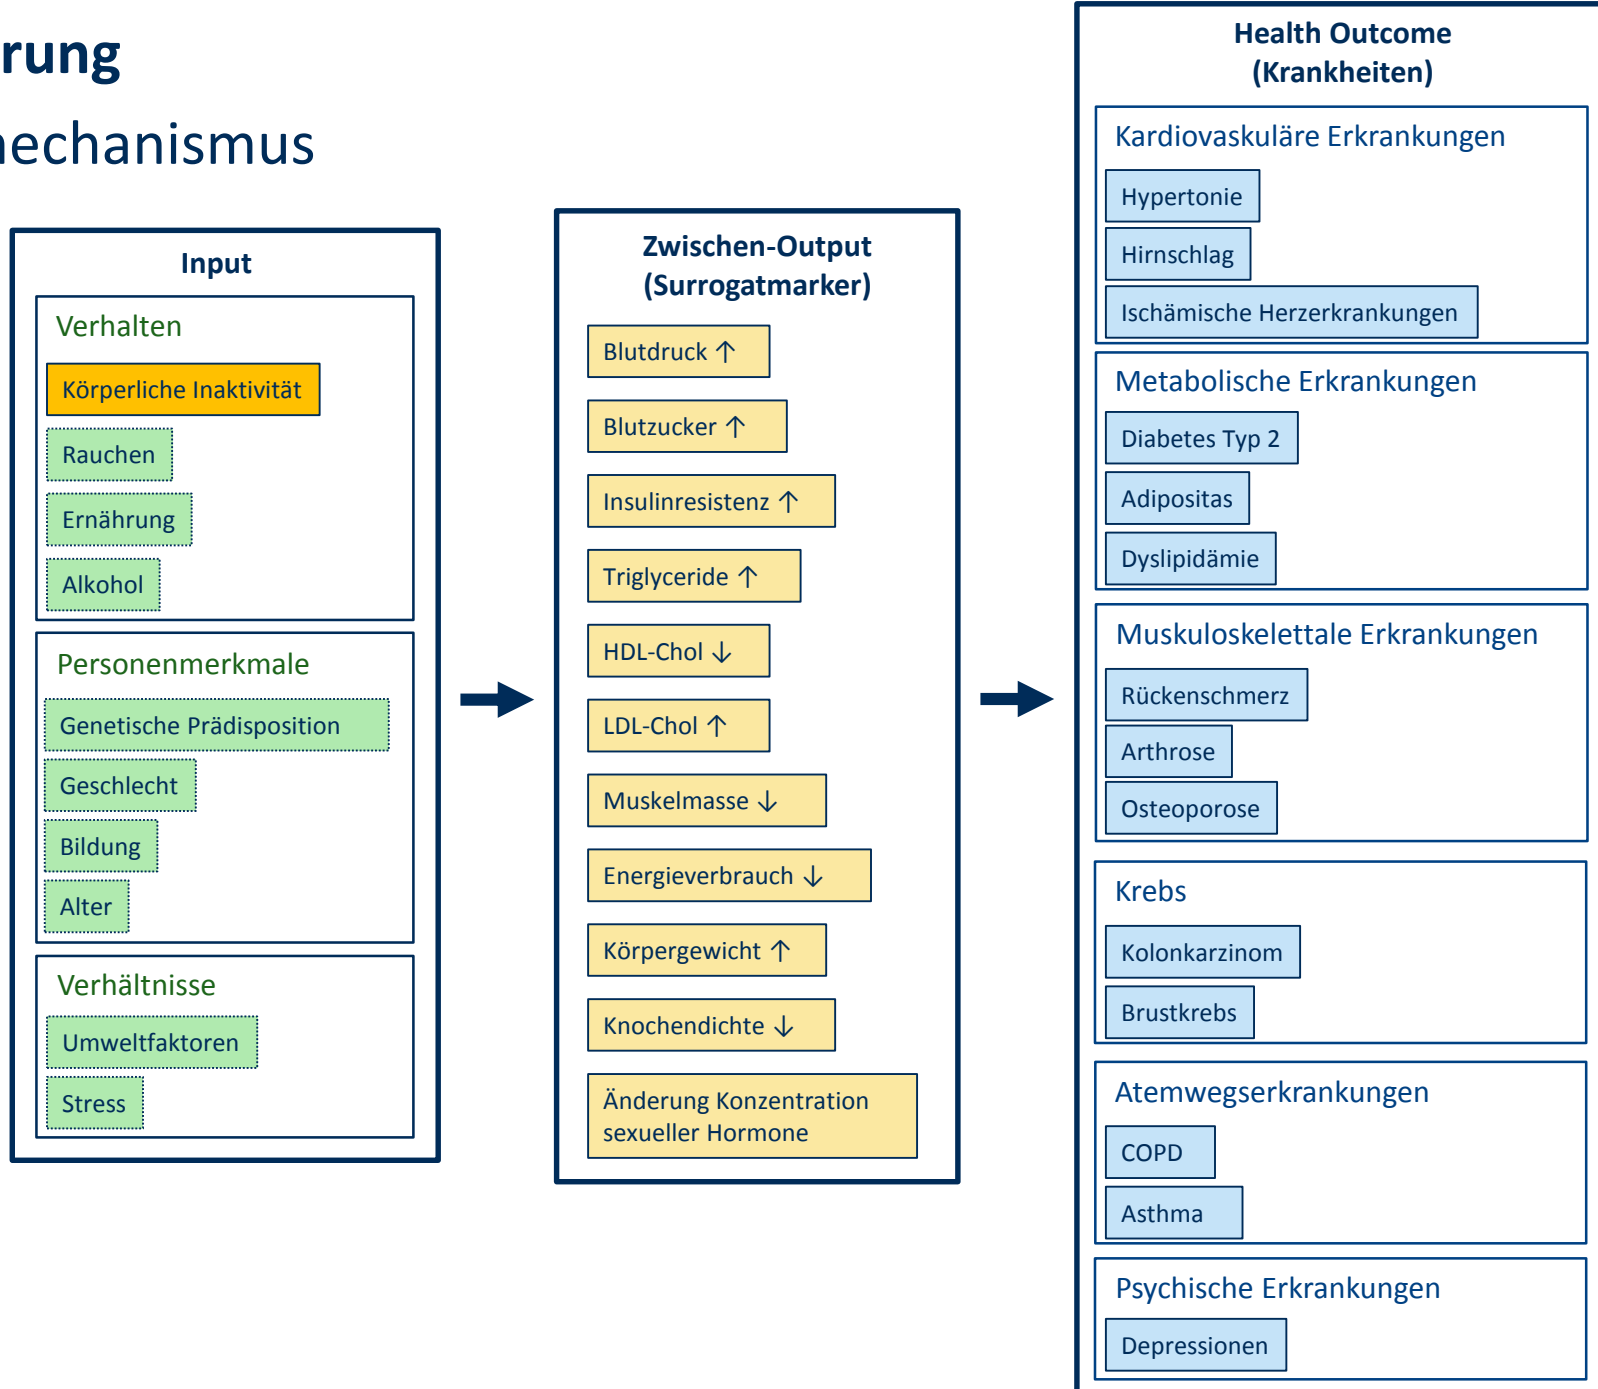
rung
echanismus

Input

Verhalten

Körperliche Inaktivität

Rauchen

Ernährung

Alkohol

Personenmerkmale

Genetische Prädisposition

Geschlecht

Bildung

Alter

Verhältnisse

Umweltfaktoren

Stress

Zwischen-Output
(Surrogatmarker)

Blutdruck ↑

Blutzucker ↑

Insulinresistenz ↑

Triglyceride ↑

HDL-Chol ↓

LDL-Chol ↑

Muskelmasse ↓

Energieverbrauch ↓

Körpergewicht ↑

Knochendichte ↓

Änderung Konzentration sexueller Hormone

Health Outcome
(Krankheiten)

Kardiovaskuläre Erkrankungen

Hypertonie

Hirnschlag

Ischämische Herzerkrankungen

Metabolische Erkrankungen

Diabetes Typ 2

Adipositas

Dyslipidämie

Muskuloskelettale Erkrankungen

Rückenschmerz

Arthrose

Osteoporose

Krebs

Kolonkarzinom

Brustkrebs

Atemwegserkrankungen

COPD

Asthma

Psychische Erkrankungen

Depressionen